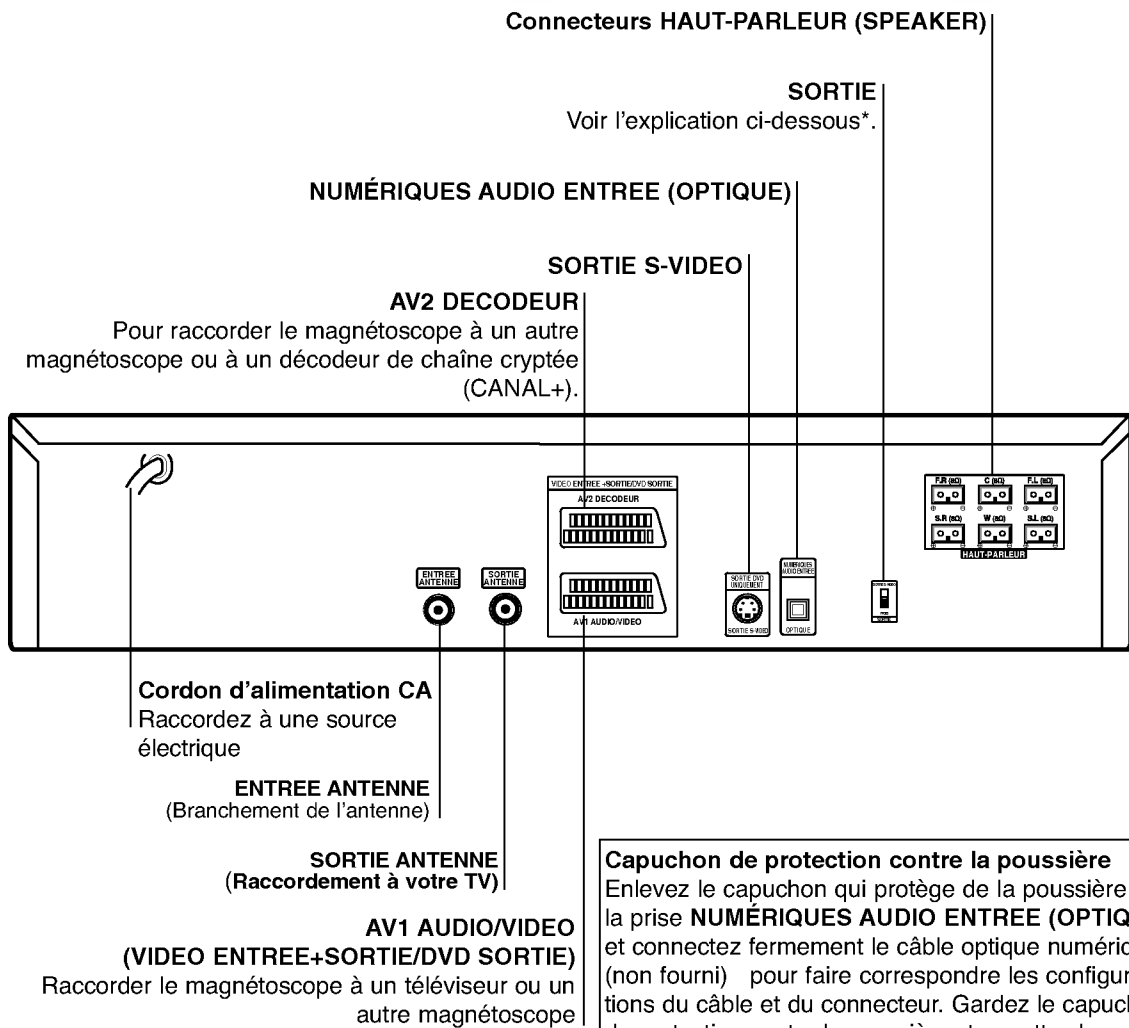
Connecteurs HAUT-PARLEUR (SPEAKER)

SORTIE
Voir l'explication ci-dessous*.

NUMÉRIQUES AUDIO ENTREE (OPTIQUE)

SORTIE S-VIDEO

AV2 DECODEUR
Pour raccorder le magnétoscope à un autre magnétoscope ou à un décodeur de chaîne cryptée (CANAL+).

VIDEO ENTREE +SORTIE/DVD SORTIE
AV2 DECODEUR
AV1 AUDIO/VIDEO
ENTREE ANTENNE
SORTIE ANTENNE
SORTIE DVD UNIQUEMENT
SORTIE S-VIDEO
NUMERIQUES AUDIO ENTREE
OPTIQUE
F.R (8Ω) C (8Ω) F.L (8Ω)
S.R (8Ω) W (8Ω) S.L (8Ω)
HAUT-PARLEUR

Cordon d'alimentation CA
Raccordez à une source électrique

ENTREE ANTENNE
(Branchement de l'antenne)

SORTIE ANTENNE
(Raccordement à votre TV)

AV1 AUDIO/VIDEO
(VIDEO ENTREE+SORTIE/DVD SORTIE)
Raccorder le magnétoscope à un téléviseur ou un autre magnétoscope

Capuchon de protection contre la poussière
Enlevez le capuchon qui protège de la poussière la prise NUMÉRIQUES AUDIO ENTREE (OPTIQ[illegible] et connectez fermement le câble optique numéri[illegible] (non fourni) pour faire correspondre les configur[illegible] tions du câble et du connecteur. Gardez le capuch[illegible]